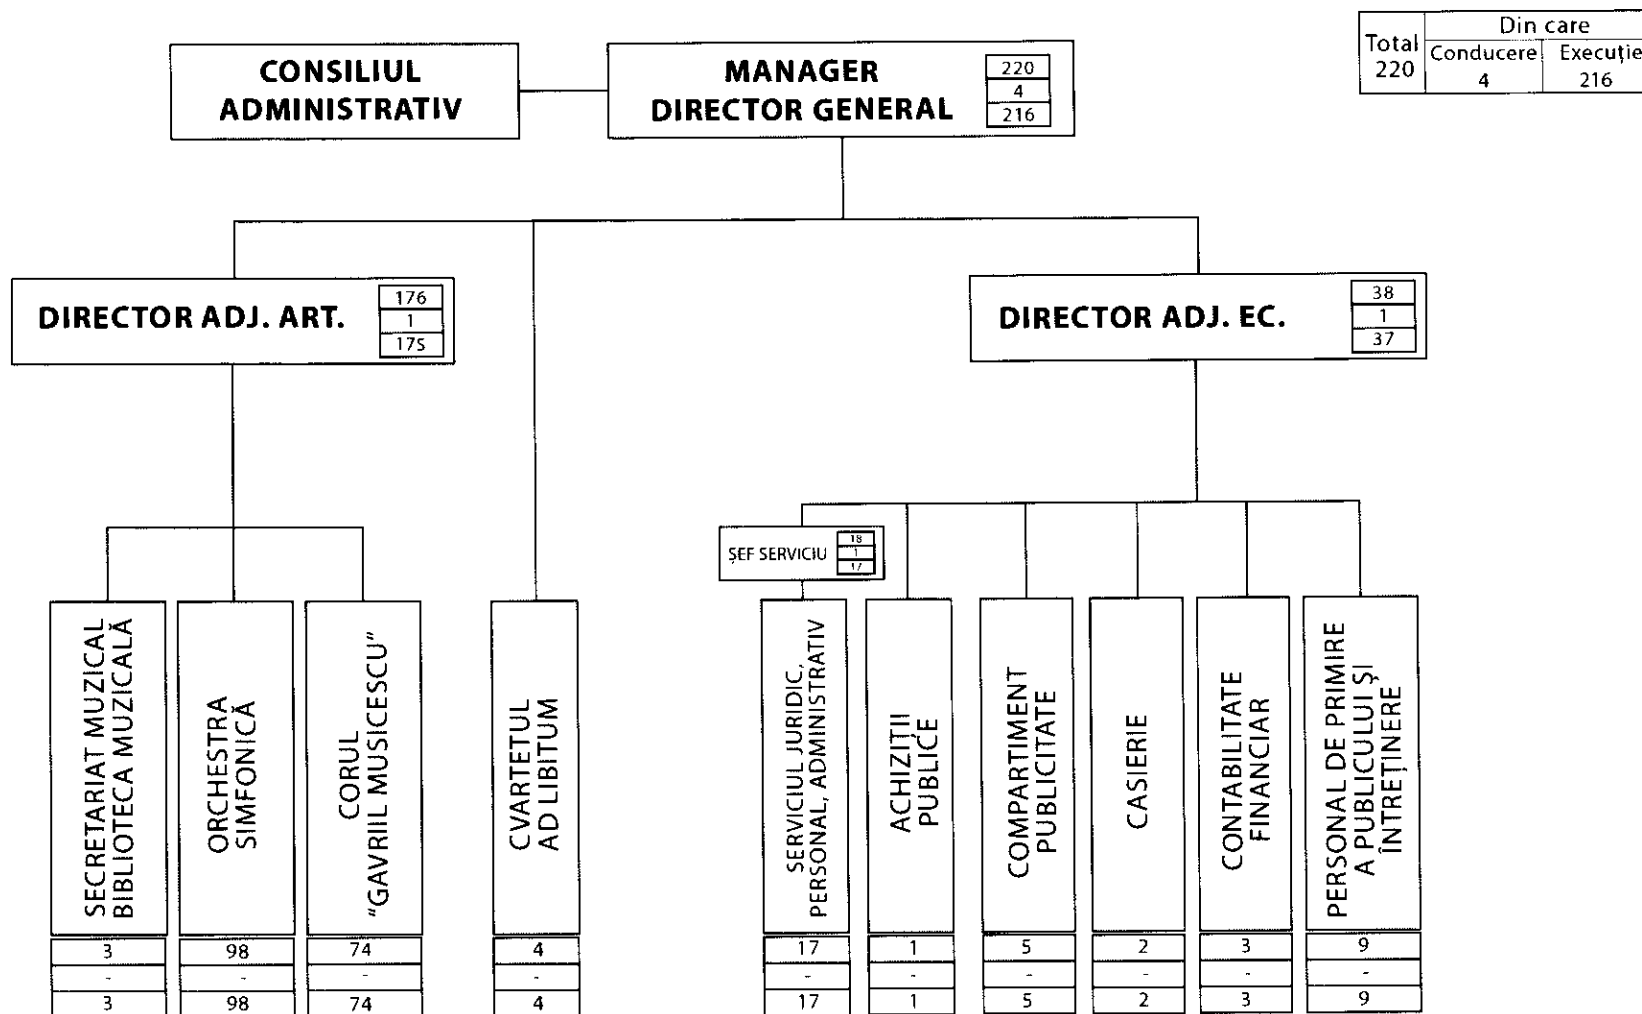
| Total 220 | Din care | |
|---|---|---|
| | Conducere | Execuție |
| | 4 | 216 |

CONSILIUL ADMINISTRATIV

MANAGER DIRECTOR GENERAL
220
4
216

DIRECTOR ADJ. ART.
176
1
175

DIRECTOR ADJ. EC.
38
1
37

ȘEF SERVICIU
18
1
17

SECRETARIAT MUZICAL BIBLIOTECA MUZICALĂ
3
-
3

ORCHESTRA SIMFONICĂ
98
-
98

CORUL "GAVRIIL MUSICESCU"
74
-
74

CVARTETUL AD LIBITUM
4
-
4

SERVICIUL JURIDIC, PERSONAL, ADMINISTRATIV
17
-
17

ACHIZIȚII PUBLICE
1
-
1

COMPARTIMENT PUBLICITATE
5
-
5

CASIERIE
2
-
2

CONTABILITATE FINANCIAR
3
-
3

PERSONAL DE PRIMIRE A PUBLICULUI ȘI ÎNTREȚINERE
9
-
9